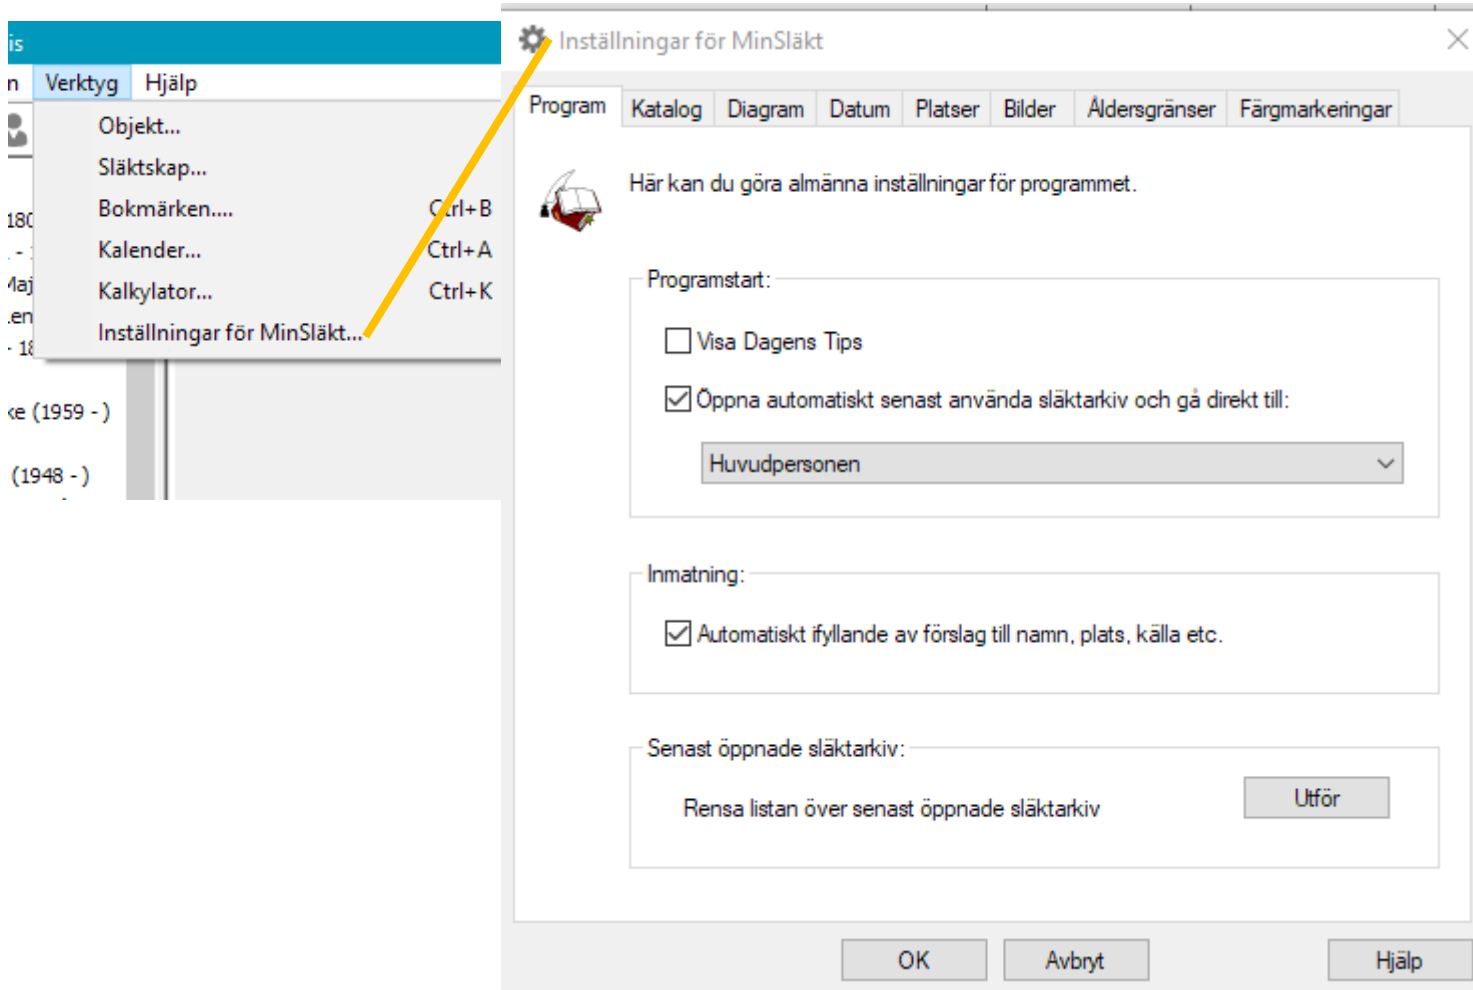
is

n Verktyg Hjälp

Objekt...
Släktskap...
Bokmärken.... Ctrl+B
Kalender... Ctrl+A
Kalkylator... Ctrl+K
Inställningar för MinSläkt...

180
. -
Maj
.en
- 18

ke (1959 - )

(1948 - )

Inställningar för MinSläkt

Program | Katalog | Diagram | Datum | Platser | Bilder | Åldersgränser | Färgmarkeringar

Här kan du göra almänna inställningar för programmet.

Programstart:

Visa Dagens Tips

Öppna automatiskt senast använda släktarkiv och gå direkt till:

Huvudpersonen

Inmatning:

Automatiskt ifyllande av förslag till namn, plats, källa etc.

Senast öppnade släktarkiv:

Rensa listan över senast öppnade släktarkiv

Utför

OK Avbryt Hjälp